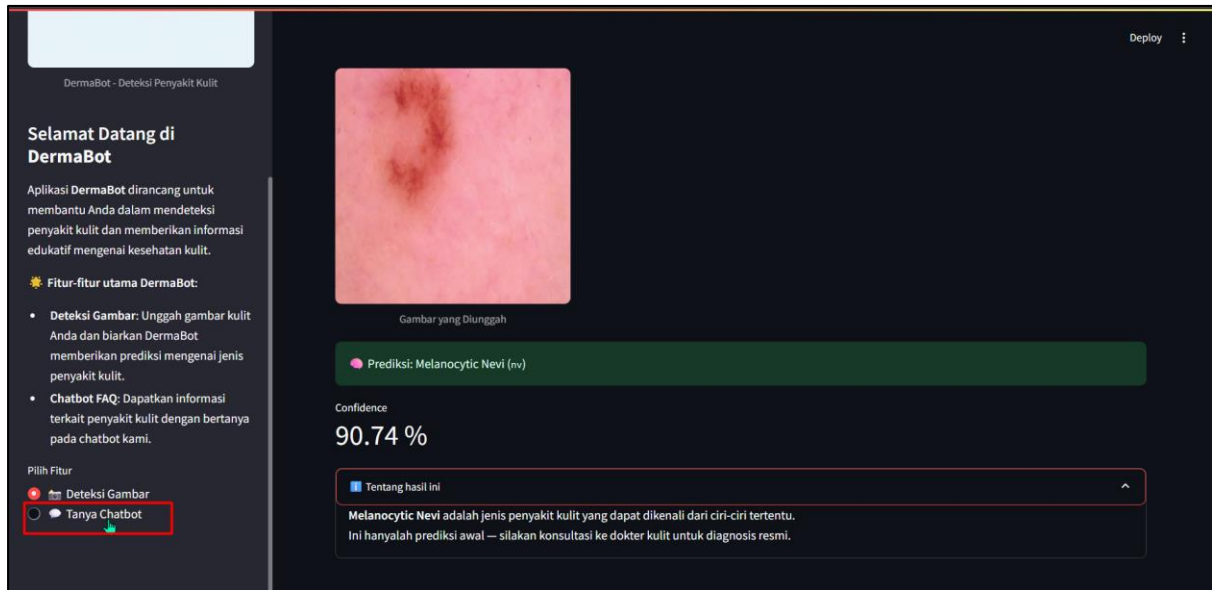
DermaBot - Deteksi Penyakit Kulit

Selamat Datang di DermaBot

Aplikasi **DermaBot** dirancang untuk membantu Anda dalam mendeteksi penyakit kulit dan memberikan informasi edukatif mengenai kesehatan kulit.

Fitur-fitur utama DermaBot:

- **Deteksi Gambar**: Unggah gambar kulit Anda dan biarkan DermaBot memberikan prediksi mengenai jenis penyakit kulit.
- **Chatbot FAQ**: Dapatkan informasi terkait penyakit kulit dengan bertanya pada chatbot kami.

Pilih Fitur

Deteksi Gambar

Tanya Chatbot

Deploy

Gambar yang Diunggah

Prediksi: Melanocytic Nevi (nv)

Confidence

90.74 %

Tentang hasil ini

**Melanocytic Nevi** adalah jenis penyakit kulit yang dapat dikenali dari ciri-ciri tertentu.
Ini hanyalah prediksi awal — silakan konsultasi ke dokter kulit untuk diagnosis resmi.